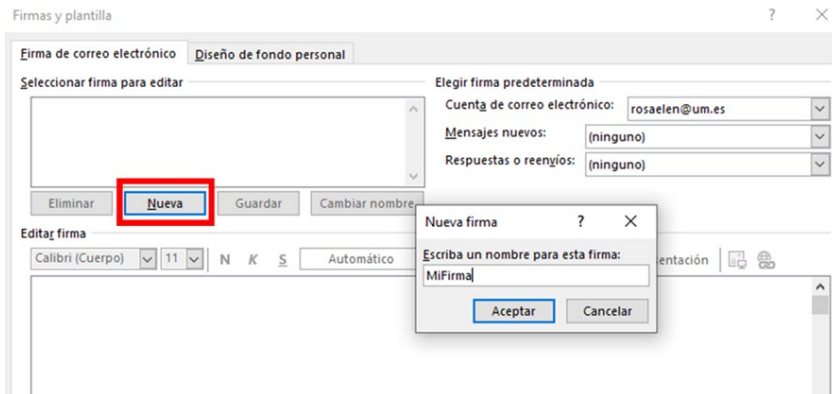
Firmas y plantilla

?

Firma de correo electrónico

Diseño de fondo personal

Seleccionar firma para editar

Elegir firma predeterminada

Cuenta de correo electrónico: rosaelen@um.es

Mensajes nuevos: (ninguno)

Respuestas o reenvíos: (ninguno)

Eliminar

Nueva

Guardar

Cambiar nombre

Editar firma

Calibri (Cuerpo)

11

N K S

Automático

entación

Nueva firma

?

Escriba un nombre para esta firma:

MiFirma

Aceptar

Cancelar